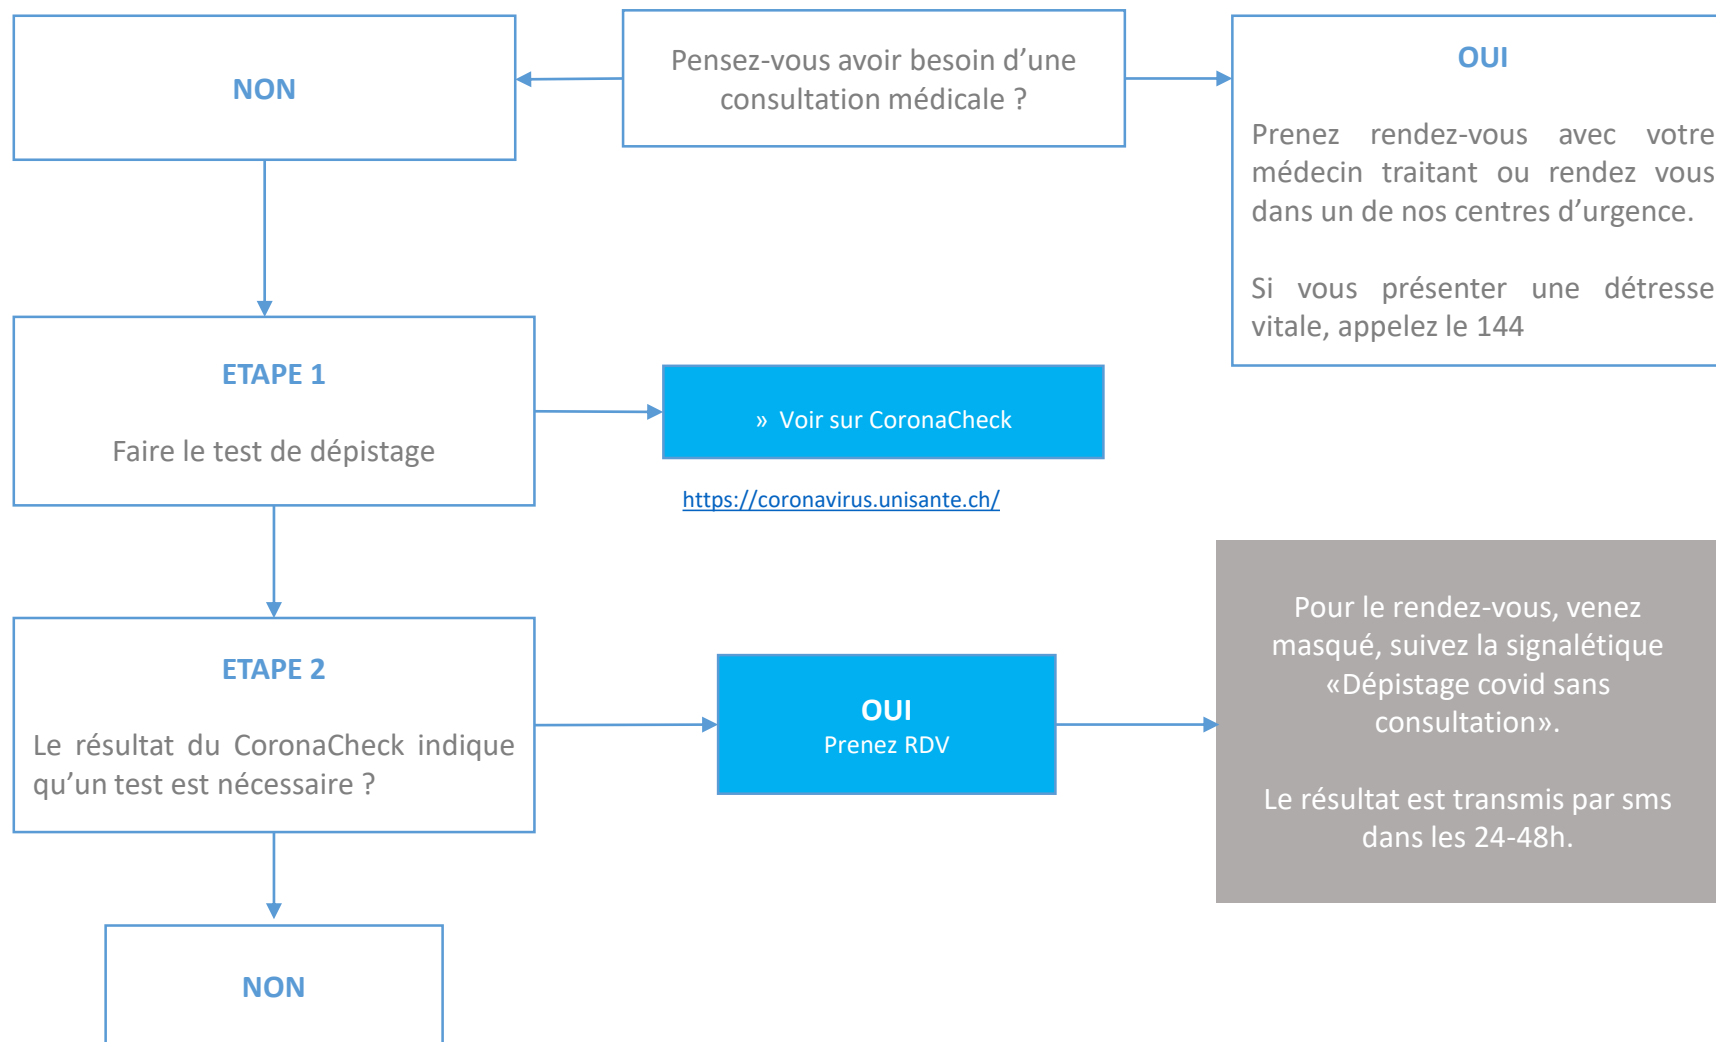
Pensez-vous avoir besoin d'une consultation médicale ?

NON

OUI

Prenez rendez-vous avec votre médecin traitant ou rendez vous dans un de nos centres d'urgence.

Si vous présenter une détresse vitale, appelez le 144

ETAPE 1

Faire le test de dépistage

» Voir sur CoronaCheck

https://coronavirus.unisante.ch/

ETAPE 2

Le résultat du CoronaCheck indique qu'un test est nécessaire ?

OUI
Prenez RDV

Pour le rendez-vous, venez masqué, suivez la signalétique «Dépistage covid sans consultation».

Le résultat est transmis par sms dans les 24-48h.

NON